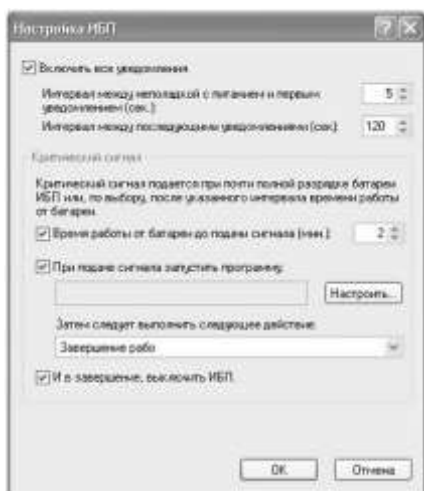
Настройка ИБП

Включить все уведомления

Интервал между неполадкой с питанием и первым уведомлением (сек.): 5

Интервал между последующими уведомлениями (сек): 120

Критический сигнал

Критический сигнал подается при почти полной разрядке батареи ИБП или, по выбору, после указанного интервала времени работы от батареи.

Время работы от батареи до подачи сигнала (мин.): 2

При подаче сигнала запустить программу:

Настроить...

Затем следует выполнить следующее действие:

Завершение рабо

И в завершение, выключить ИБП.

OK

Отмена